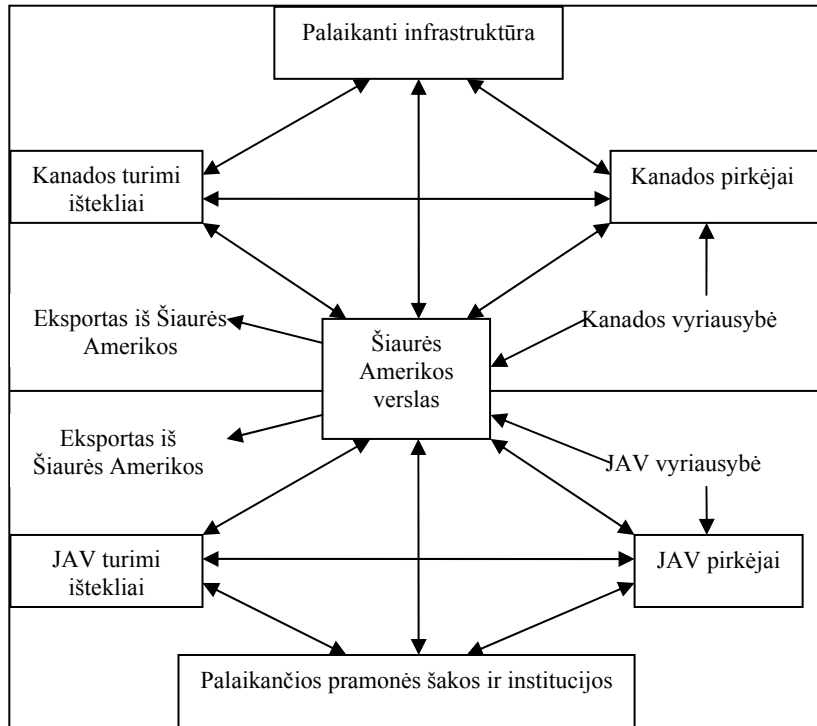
Palaikanti infrastruktūra

Kanados turimi ištekliai

Kanados pirkėjai

Eksportas iš Šiaurės Amerikos

Šiaurės Amerikos verslas

Kanados vyriausybė

Eksportas iš Šiaurės Amerikos

JAV vyriausybė

JAV turimi ištekliai

JAV pirkėjai

Palaikančios pramonės šakos ir institucijos